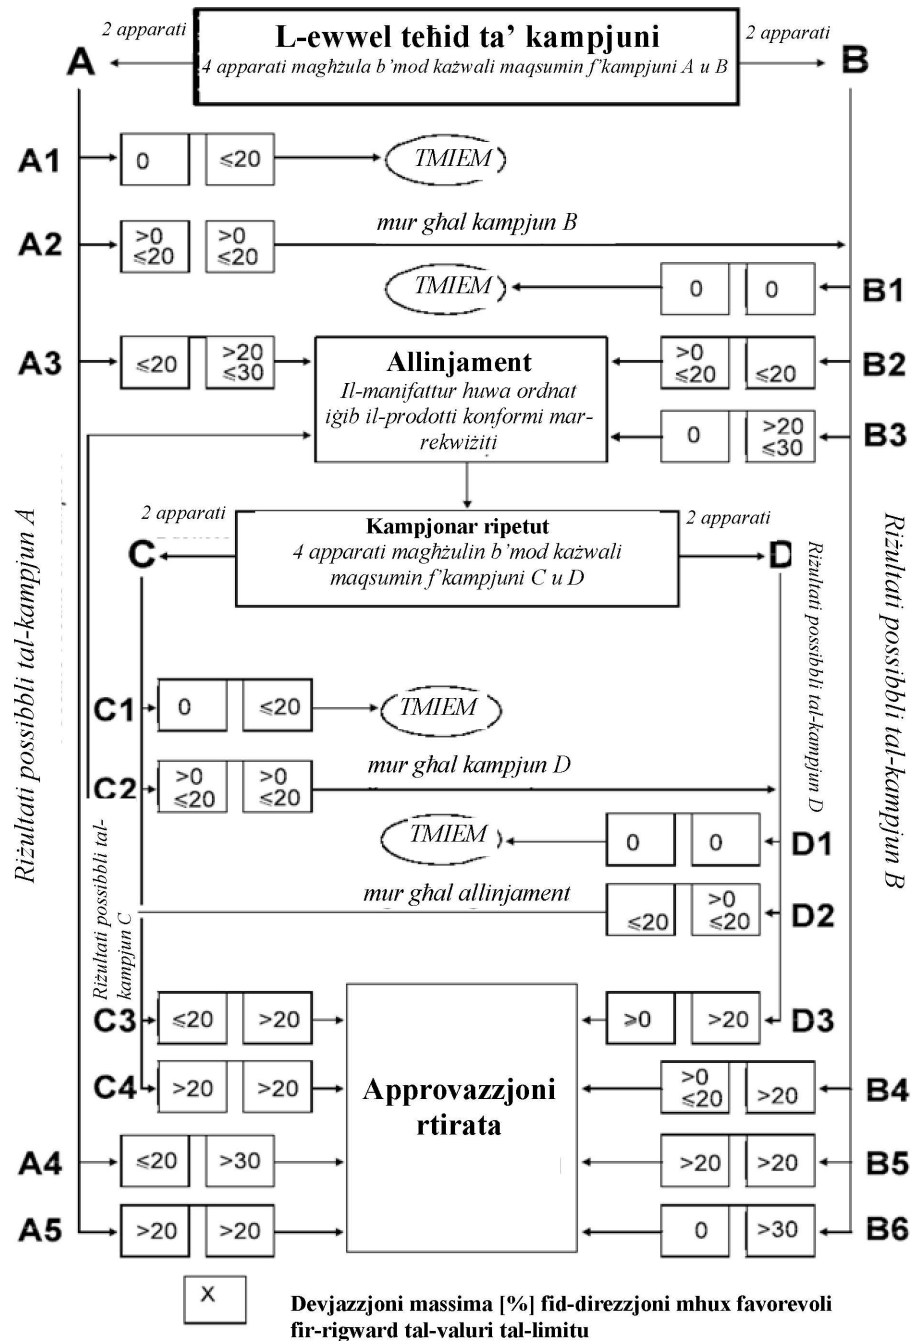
2 apparati
L-ewwel teħid ta' kampjuni
4 apparati magħżula b'mod każwali maqsumin f'kampjuni A u B
2 apparati

A
B

A1
0
≤20
TMIEM

A2
>0 ≤20
>0 ≤20
mur għal kampjun B

TMIEM
0
0
B1

A3
≤20
>20 ≤30

Allinjament
Il-manifattur huwa ordnat iġib il-prodotti konformi marrekwiżiti

>0 ≤20
≤20
B2

0
>20 ≤30
B3

2 apparati
Kampjonar ripetut
4 apparati magħżulin b'mod każwali maqsumin f'kampjuni C u D
2 apparati

C
D

Riżultati possibbli tal-kampjun A
Riżultati possibbli tal-kampjun B
Riżultati possibbli tal-kampjun D
Riżultati possibbli tal-kampjun C

C1
0
≤20
TMIEM

C2
>0 ≤20
>0 ≤20
mur għal kampjun D

TMIEM
0
0
D1

mur għal allinjament
≤20
>0 ≤20
D2

C3
≤20
>20

>0
>20
D3

C4
>20
>20

Approvazzjoni rtirata

>0 ≤20
>20
B4

A4
≤20
>30

>20
>20
B5

A5
>20
>20

0
>30
B6

X
Devjazzjoni massima [%] fid-direzzjoni mhux favorevoli fir-rigward tal-valuri tal-limitu